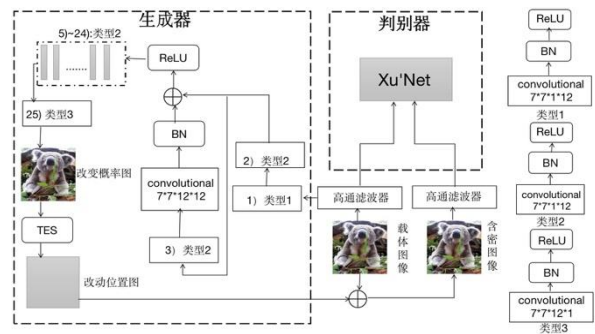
生成器

5)~24):类型2

......

25) 类型3

改变概率图

TES

改动位置图

ReLU

BN

convolutional
7*7*12*12

3) 类型2

2) 类型2

1) 类型1

判别器

Xu'Net

高通滤波器

高通滤波器

载体图像

含密图像

ReLU

BN

convolutional
7*7*1*12

类型1

ReLU

BN

convolutional
7*7*1*12

类型2

ReLU

BN

convolutional
7*7*12*1

类型3